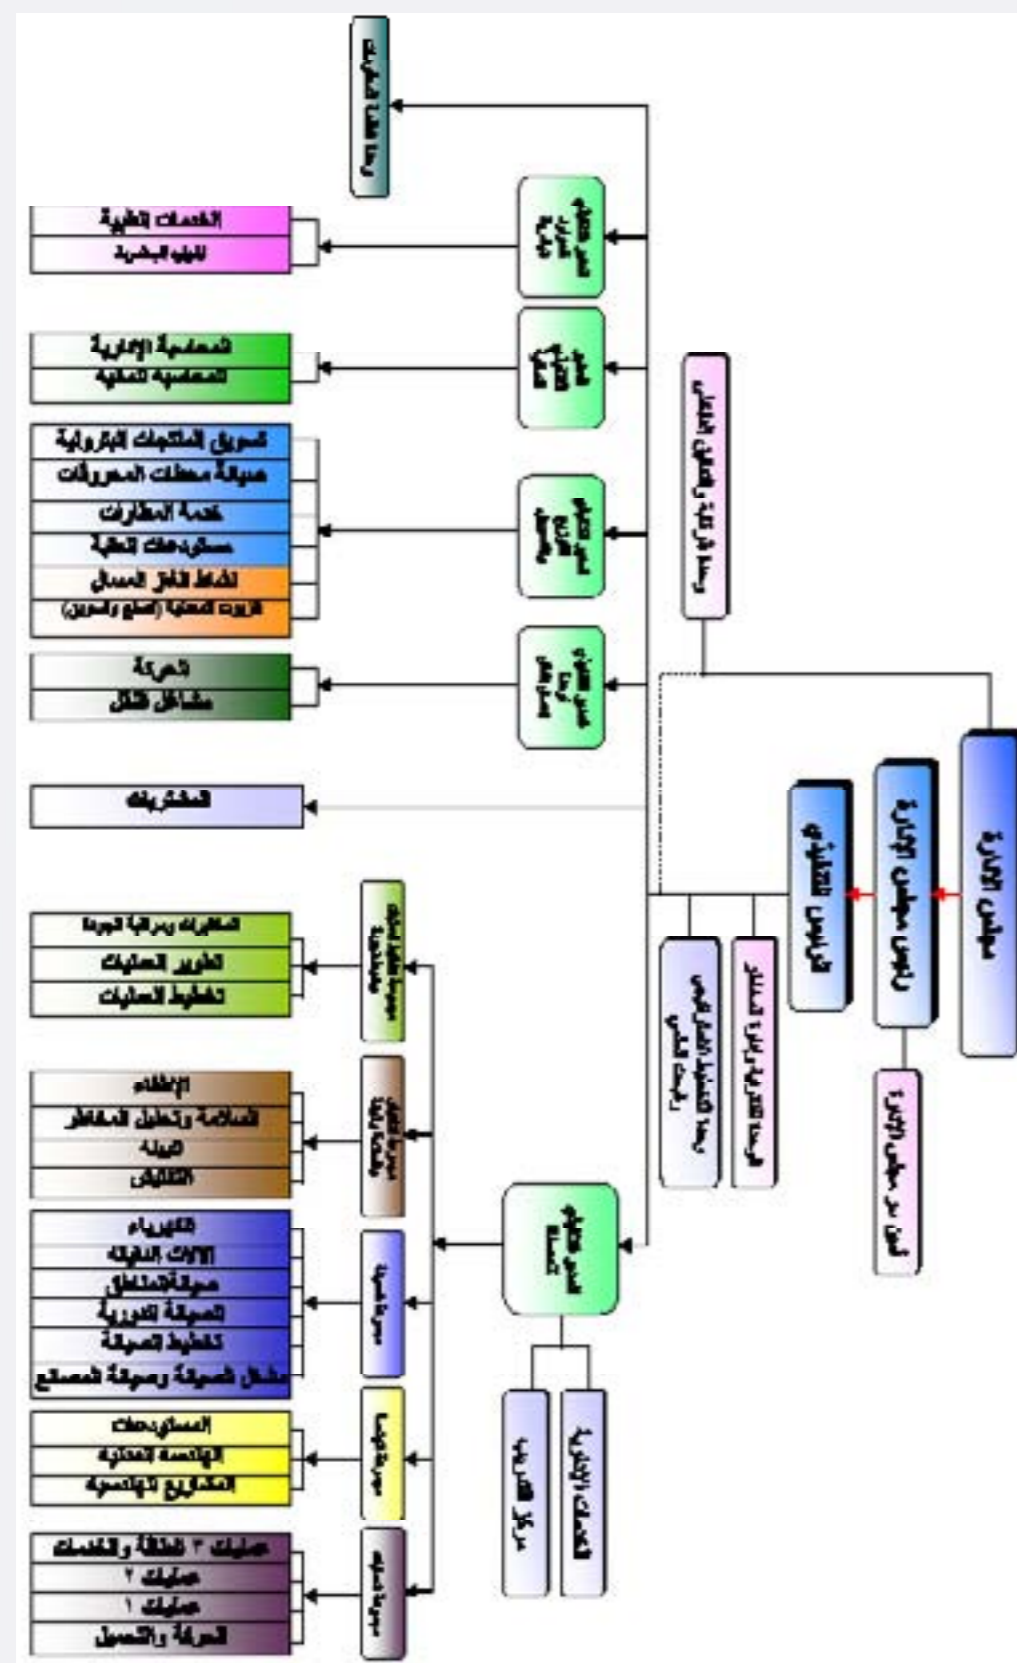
مجلس الإدارة

رئيس مجلس الإدارة

الرئيس التنفيذي

أمين سر مجلس الإدارة

الوحدة القانونية وإدارة المشاريع

وحدة التخطيط الاستراتيجي وتطوير الأعمال

وحدة الرقابة والتدقيق الداخلي

وحدة تقنية المعلومات

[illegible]

الخدمات الطبية

الموارد البشرية

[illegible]

المحاسبة الإدارية

المحاسبة المالية

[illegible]

تسويق المنتجات البترولية

صيانة محطات المحروقات

خدمة المطارات

مستودعات النفط

نشاط الغاز المسال

الزيوت المعدنية (المزج والتعبئة)

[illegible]

الحركة

مشاغل النقل

المشتريات

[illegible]

المختبرات ومراقبة الجودة

تطوير العمليات

تخطيط العمليات

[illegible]

الإطفاء

السلامة وتحليل المخاطر

البيئة

التفتيش

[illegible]

الكهرباء

الآلات الدقيقة

صيانة المناطق

الصيانة الدورية

تخطيط الصيانة

مشاغل الصيانة وصيانة المصانع

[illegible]

المستودعات

الهندسة المدنية

المشاريع الهندسية

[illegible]

عمليات ٣ الطاقة والخدمات

عمليات ٢

عمليات ١

الحركة والتحميل

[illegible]

الخدمات الإدارية

مركز التدريب